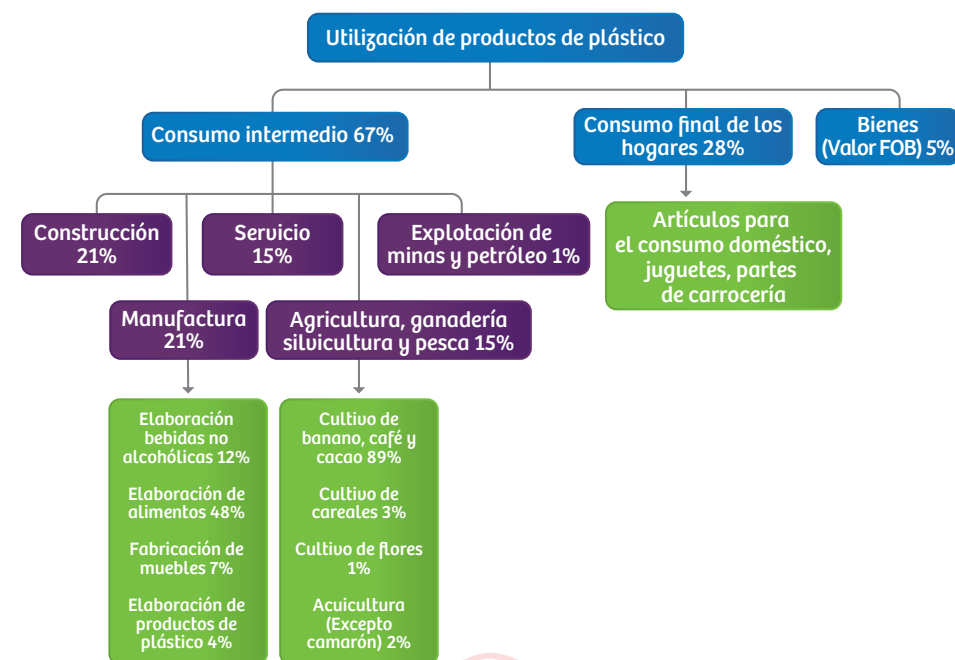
Utilización de productos de plástico

Consumo intermedio 67%

Consumo final de los hogares 28%

Bienes (Valor FOB) 5%

Construcción 21%

Servicio 15%

Explotación de minas y petróleo 1%

Artículos para el consumo doméstico, juguetes, partes de carrocería

Manufactura 21%

Agricultura, ganadería silvicultura y pesca 15%

Elaboración bebidas no alcohólicas 12%

Elaboración de alimentos 48%

Fabricación de muebles 7%

Elaboración de productos de plástico 4%

Cultivo de banano, café y cacao 89%

Cultivo de careales 3%

Cultivo de flores 1%

Acuicultura (Excepto camarón) 2%